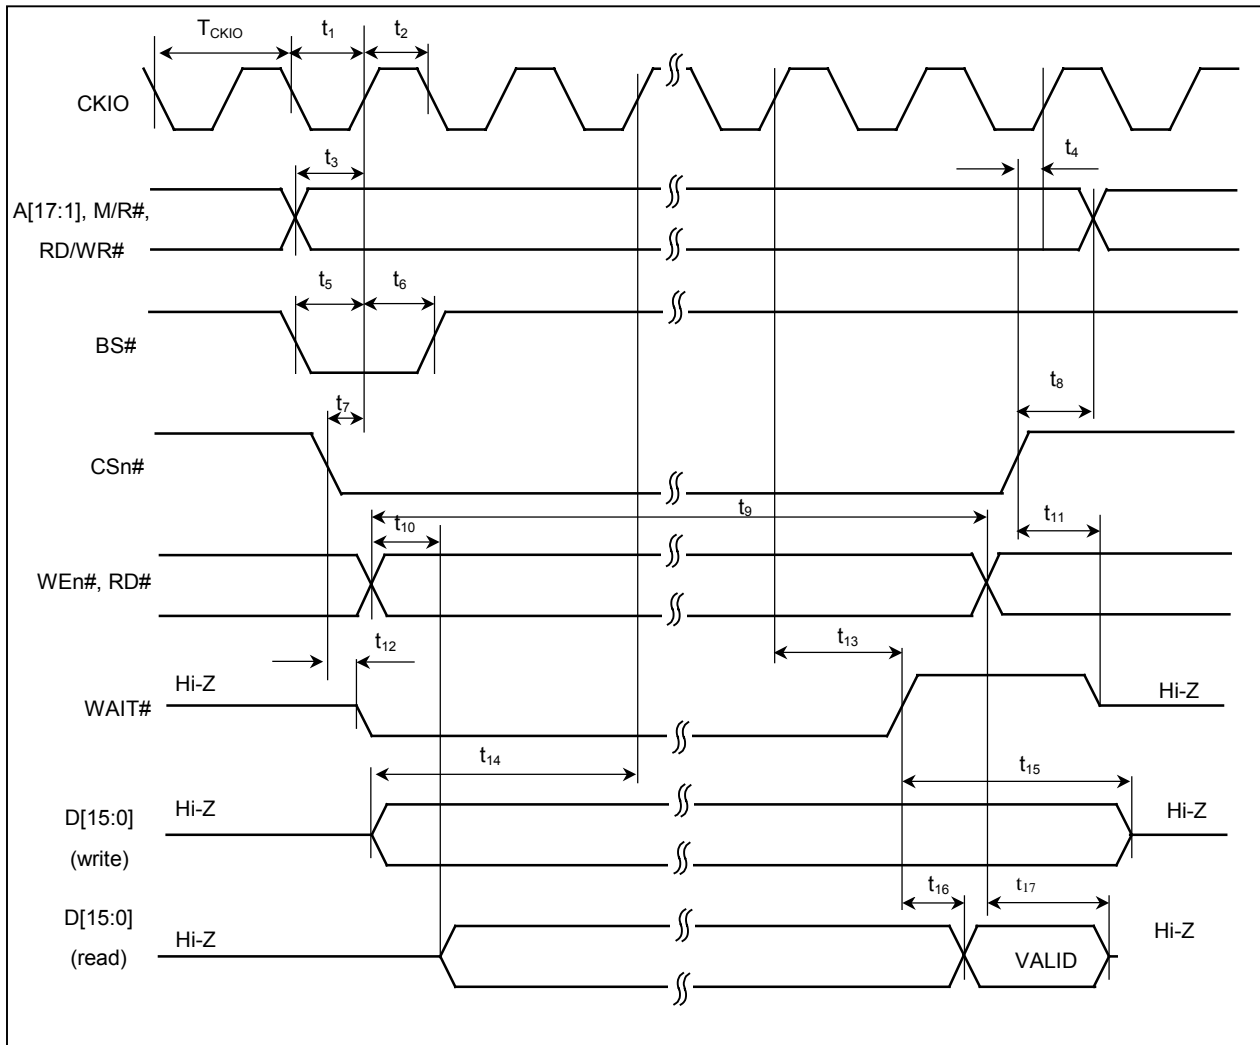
$T_{CKIO}$ $t_1$ $t_2$

CKIO

$t_3$ $t_4$

A[17:1], M/R#, RD/WR#

$t_5$ $t_6$

BS#

$t_8$

$t_7$

CSn#

$t_{10}$ $t_9$ $t_{11}$

WEn#, RD#

$t_{12}$ $t_{13}$

WAIT# Hi-Z Hi-Z

$t_{14}$ $t_{15}$

D[15:0] (write) Hi-Z Hi-Z

$t_{16}$ $t_{17}$

D[15:0] (read) Hi-Z VALID Hi-Z